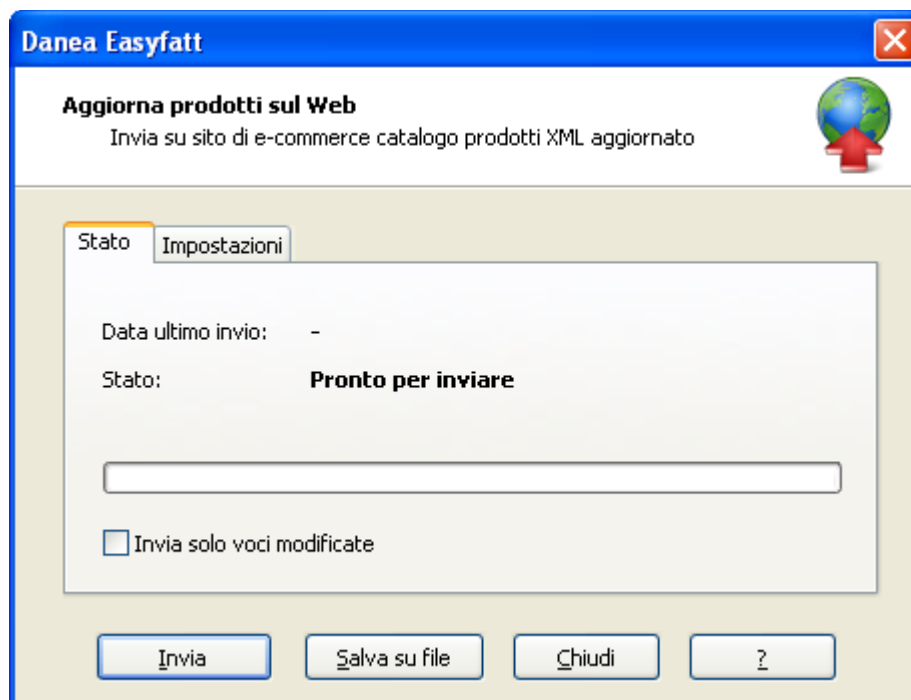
Danea Easyfatt

Aggiorna prodotti sul Web
Invia su sito di e-commerce catalogo prodotti XML aggiornato

Stato | Impostazioni

Data ultimo invio: -

Stato: Pronto per inviare

Invia solo voci modificate

Invia | Salva su file | Chiudi | ?